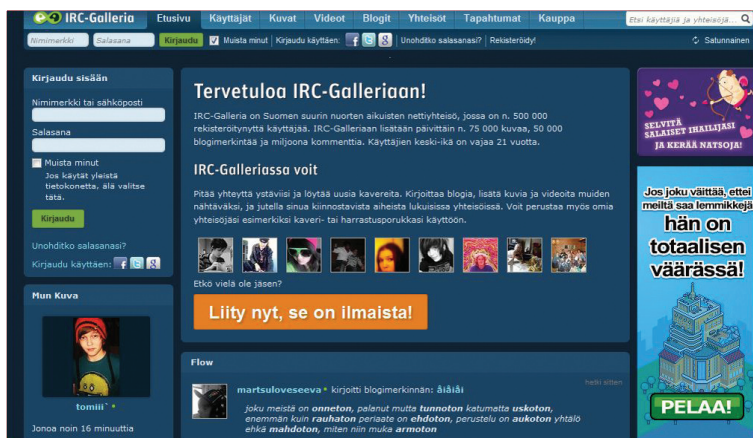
IRC-Galleria
Etusivu Käyttäjät Kuvat Videot Blogit Yhteisöt Tapahtumat Kauppa
Etsi käyttäjiä ja yhteisöjä
Nimimerkki Salasana Kirjaudu Muista minut Kirjaudu käyttäen: Unohditko salasanasi? Rekisteröidy!
Satunnainen

Kirjaudu sisään
Nimimerkki tai sähköposti
Salasana
Muista minut
Jos käytät yleistä tietokonetta, älä valitse tätä.
Kirjaudu
Unohditko salasanasi?
Kirjaudu käyttäen:

Mun Kuva
tomiii`
Jonoa noin 16 minuuttia

Tervetuloa IRC-Galleriaan!

IRC-Galleria on Suomen suurin nuorten aikuisten nettiyhteisö, jossa on n. 500 000 rekisteröitynyttä käyttäjää. IRC-Galleriaan lisätään päivittäin n. 75 000 kuvaa, 50 000 blogimerkintää ja miljoona kommenttia. Käyttäjien keski-ikä on vajaa 21 vuotta.

IRC-Galleriassa voit

Pitää yhteyttä ystäviisi ja löytää uusia kavereita. Kirjoittaa blogia, lisätä kuvia ja videoita muiden nähtäväksi, ja jutella sinua kiinnostavista aiheista lukuisissa yhteisöissä. Voit perustaa myös omia yhteisöjäsi esimerkiksi kaveri- tai harrastusporukkasi käyttöön.

Etkö vielä ole jäsen?
Liity nyt, se on ilmaista!

Flow
martsuloveseeva kirjoitti blogimerkinnän: åiåiåi
hetki sitten
joku meistä on onneton, palanut mutta tunnoton katumatta uskoton, enemmän kuin rauhaton periaate on ehdoton, perustelu on aukoton yhtälö ehkä mahdoton, miten niin muka armoton

SELVITÄ SALAISET IHAILIJASI JA KERÄÄ NATSOJA!

Jos joku väittää, ettei meiltä saa lemmikkejä hän on totaalisen väärässä!
PELAA!